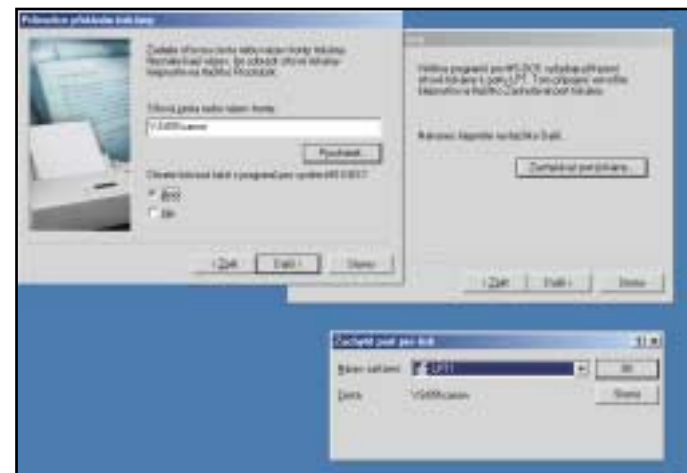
Průvodce přidáním tiskárny

Zadejte síťovou cestu nebo název fronty tiskárny. Neznáte-li její název, lze ji vyhledat klepnutím na tlačítko Procházet.

Síťová cesta nebo název fronty:

\\SERVER\canon

Procházet

Chcete tisknout z programů pro systém MS-DOS?

Ano

Ne

< Zpět Další > Storno

Většina programů pro MS-DOS vyžaduje připojení síťové tiskárny k portu LPT. Toto připojení vytvoříte klepnutím na tlačítko Zachytávat port tiskárny.

Nyní klepněte na tlačítko Další.

Zachytávat port tiskárny...

< Zpět Další > Storno

Zachytit port pro tisk

Název zařízení: LPT1

Cesta: \\SERVER\canon

OK

Storno